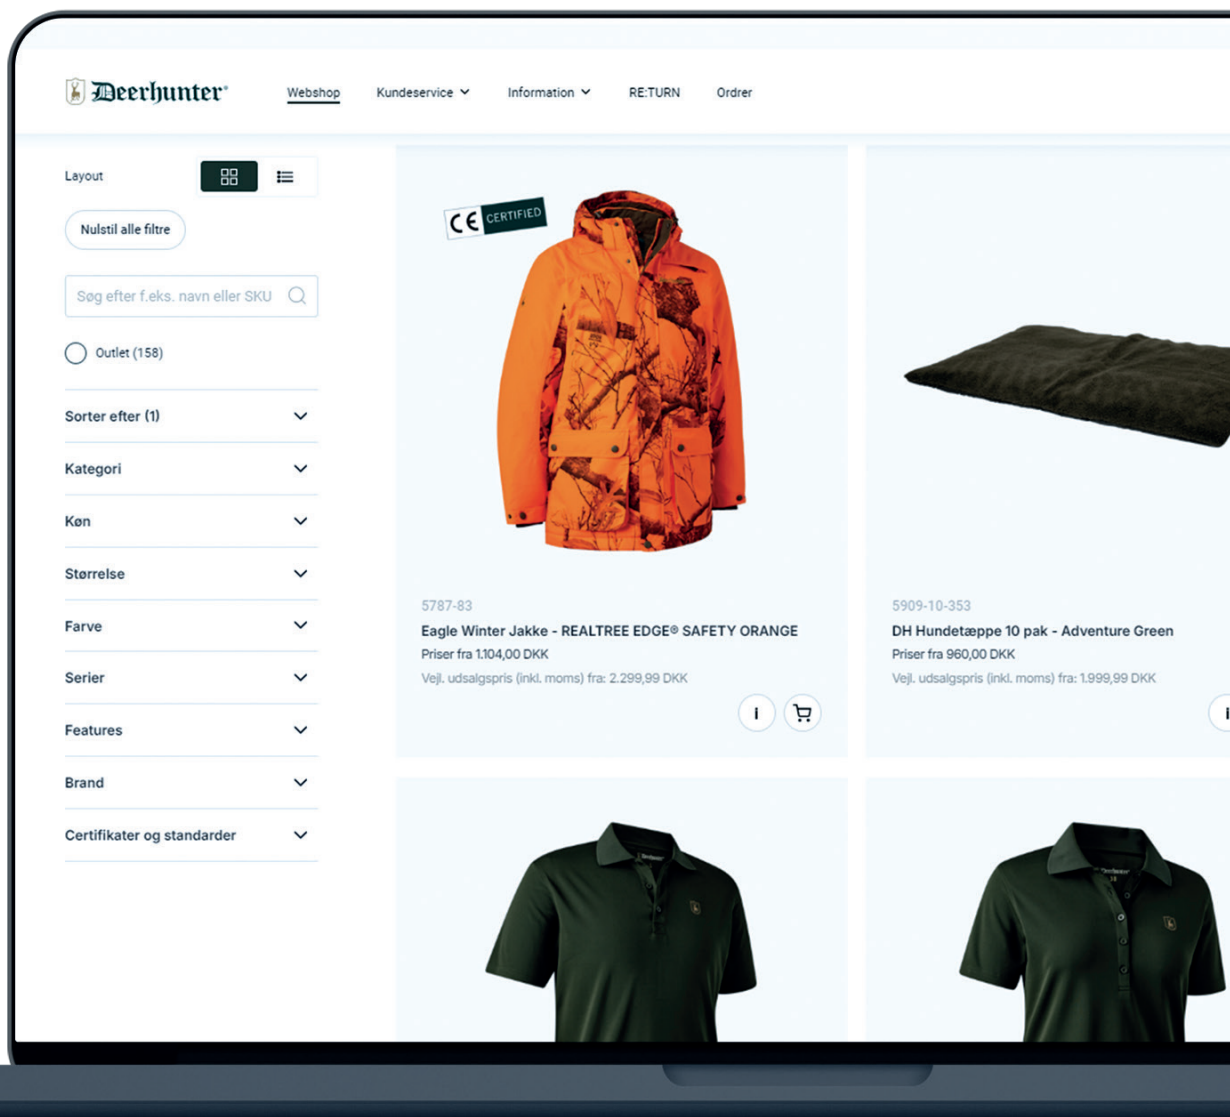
Deerhunter®

Webshop Kundeservice Information RE:TURN Ordrer

Layout

Nulstil alle filtre

Søg efter f.eks. navn eller SKU

Outlet (158)

Sorter efter (1)

Kategori

Køn

Størrelse

Farve

Serier

Features

Brand

Certifikater og standarder

CE CERTIFIED

5787-83
Eagle Winter Jakke - REALTREE EDGE® SAFETY ORANGE
Priser fra 1.104,00 DKK
Vejl. udsalgspris (inkl. moms) fra: 2.299,99 DKK

i

5909-10-353
DH Hundetæppe 10 pak - Adventure Green
Priser fra 960,00 DKK
Vejl. udsalgspris (inkl. moms) fra: 1.999,99 DKK

i